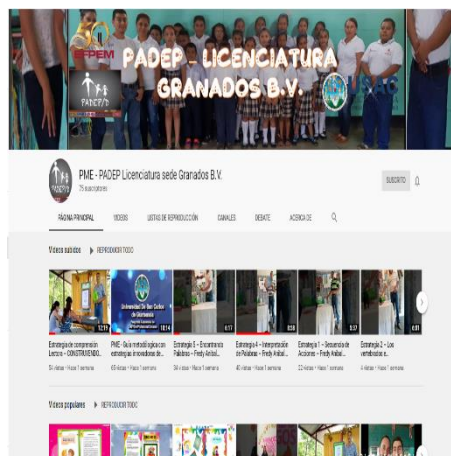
PADEP - LICENCIATURA GRANADOS B.V.

EFPEM

PADEP

USAC

PME - PADEP Licenciatura sede Granados B.V.

25 suscriptores

SUSCRITO

PÁGINA PRINCIPAL VIDEOS LISTAS DE REPRODUCCIÓN CANALES DEBATE ACERCA DE

Videos subidos ▶ REPRODUCIR TODO

Universidad de San Carlos de Guatemala

12:11 10:14 0:17 0:58 0:37 0:11

Estrategia de comprensión Lectora - CONSTRUYENDO...
50 vistas • hace 1 semana

PME - Guía metodológica con estrategias innovadoras de...
65 vistas • hace 1 semana

Estrategia 3 - Encontrando Palabras - Fredy Anibal...
34 vistas • hace 1 semana

Estrategia 4 - Interpretación de Palabras - Fredy Anibal...
40 vistas • hace 1 semana

Estrategia 1 - Secuencia de Acciones - Fredy Anibal...
22 vistas • hace 1 semana

Estrategia 2 - Los vertebrados e...
4 vistas • hace 1 semana

Videos populares ▶ REPRODUCIR TODO